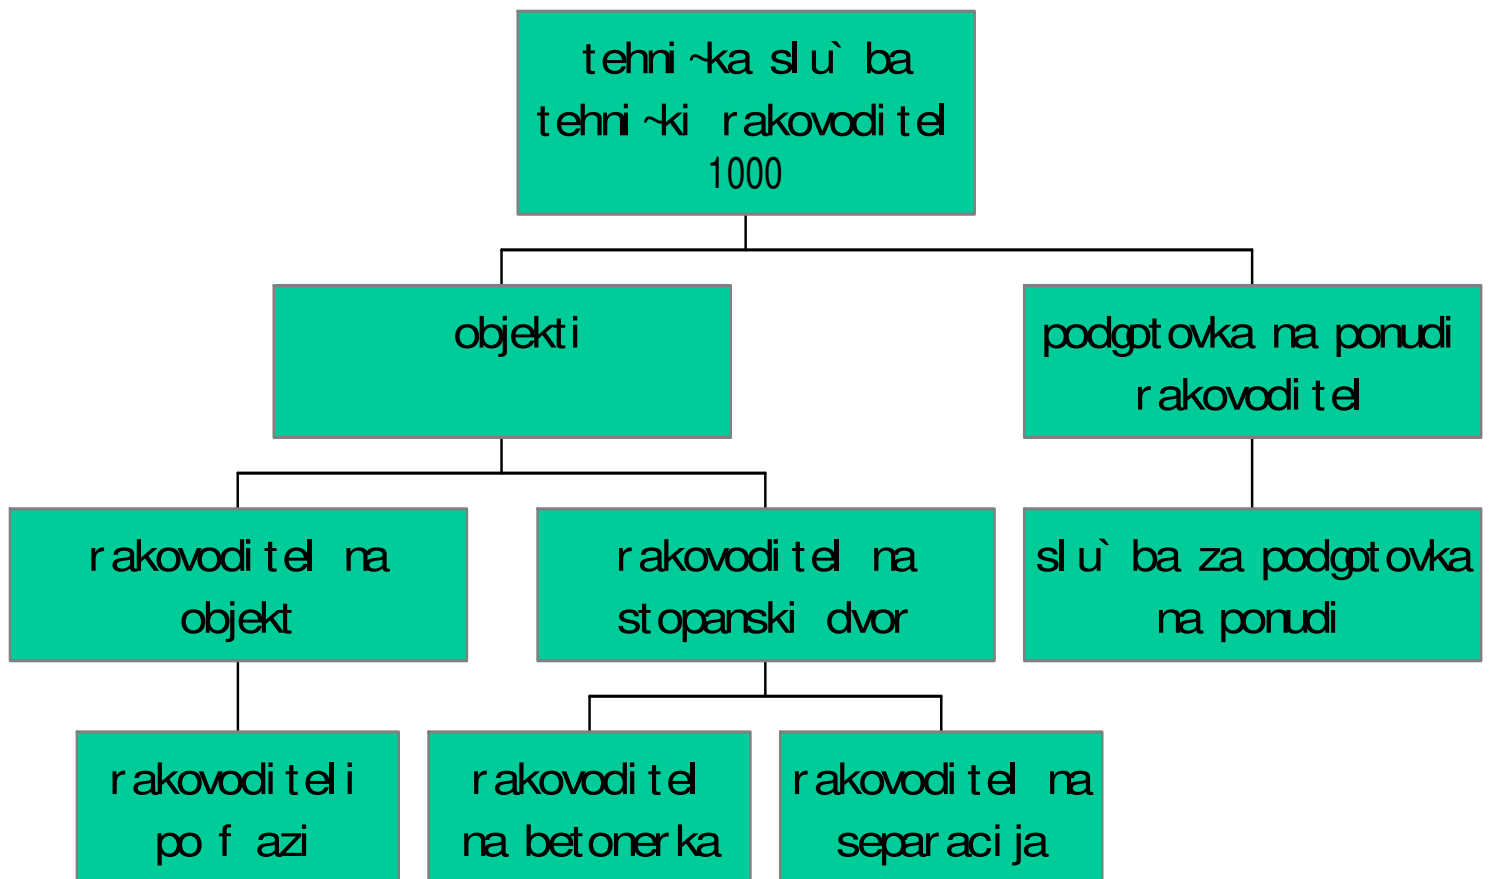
tehni~ka slu`ba
tehni~ki rakovoditel
1000

objekti

podgotovka na ponudi
rakovoditel

rakovoditel na
objekt

rakovoditel na
stopanski dvor

slu`ba za podgotovka
na ponudi

rakovoditeli
po fazi

rakovoditel
na betonerka

rakovoditel na
separacija